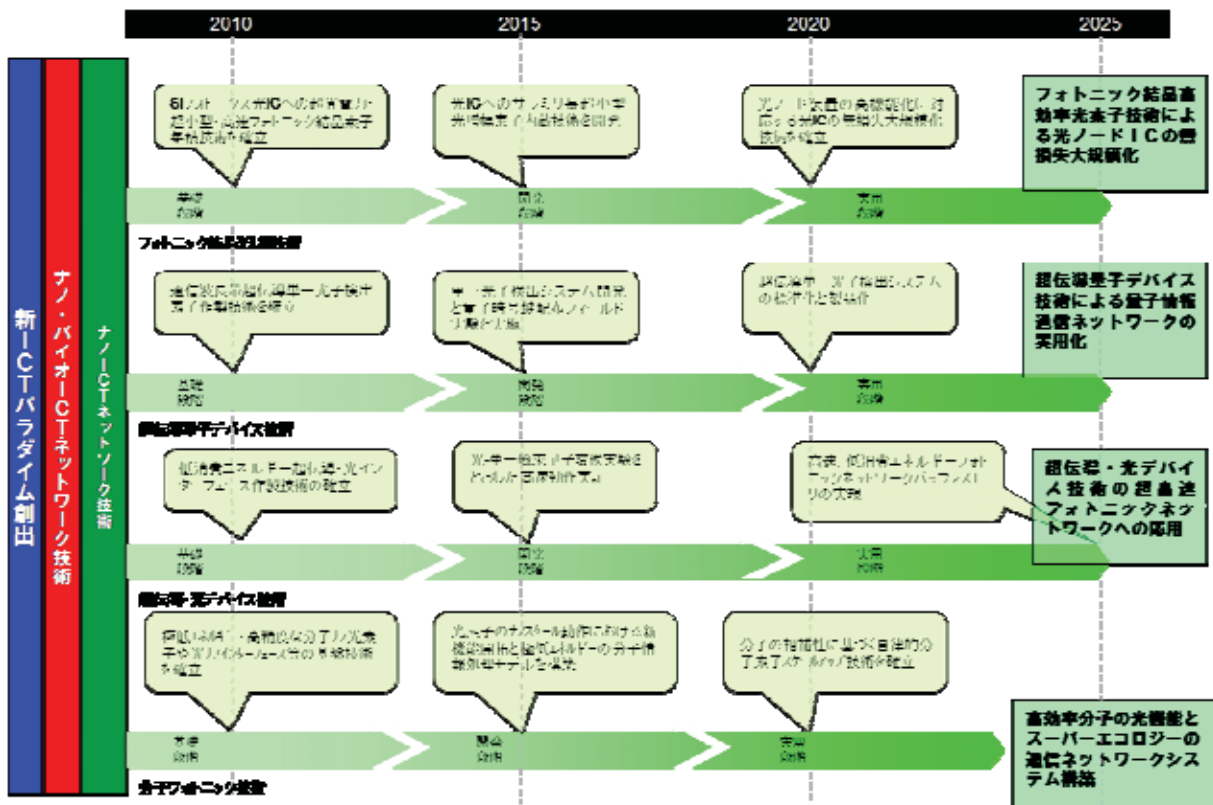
2010
2015
2020
2025

新ICTパラダイム創出
ナノ・バイオICTネットワーク技術
ナノICTネットワーク技術

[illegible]
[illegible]
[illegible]
フォトニック結晶高効率光素子技術による光ノードICの低損失大規模化
基礎技術
開発技術
実用技術
フォトニック結晶光素子技術

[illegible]
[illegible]
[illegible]
超伝導量子デバイス技術による量子情報通信ネットワークの実用化
基礎研究
開発研究
実用技術
超伝導量子デバイス技術

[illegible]
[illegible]
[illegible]
超伝導・光デバイス技術の超高速フォトニックネットワークへの応用
基礎技術
開発技術
実用技術
超伝導・光デバイス技術

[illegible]
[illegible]
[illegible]
高効率分子の光機能とスーパーエコロジーの通信ネットワークシステム構築
基礎技術
開発技術
実用技術
分子フォトニック技術